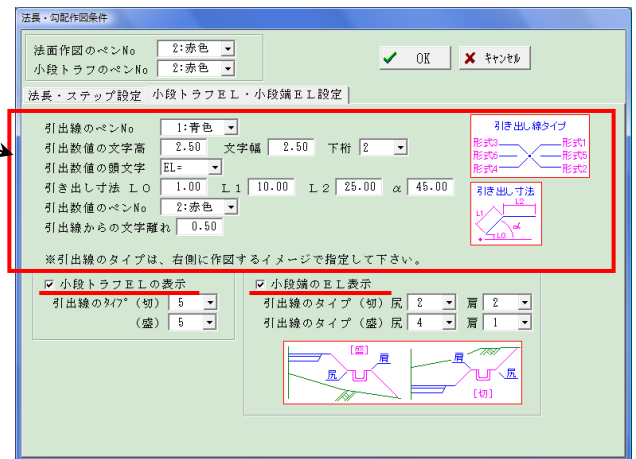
法長・勾配作図条件

法面作図のペンNo 2:赤色
小段トラフのペンNo 2:赤色

OK
キャンセル

法長・ステップ設定 小段トラフEL・小段端EL設定

引出線のペンNo 1:青色
引出数値の文字高 2.50 文字幅 2.50 下桁 2
引出数値の頭文字 EL=
引き出し寸法 L0 1.00 L1 10.00 L2 25.00 α 45.00
引出数値のペンNo 2:赤色
引出線からの文字離れ 0.50

引き出し線タイプ
形式3 形式1
形式6 形式5
形式4 形式2

引き出し寸法
L1 L2 L0 α

※引出線のタイプは、右側に作図するイメージで指定して下さい。

☑ 小段トラフELの表示
引出線のタイプ(切) 5
(盛) 5

☑ 小段端のEL表示
引出線のタイプ(切)尻 2 肩 2
引出線のタイプ(盛)尻 4 肩 1

[盛] 肩 尻 肩 尻 [切]